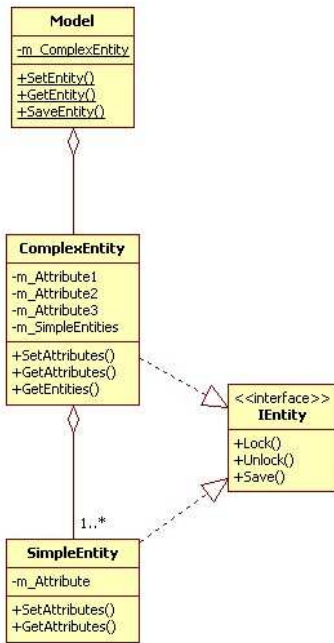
Model

-m_ComplexEntity

+SetEntity()
+GetEntity()
+SaveEntity()

ComplexEntity

-m_Attribute1
-m_Attribute2
-m_Attribute3
-m_SimpleEntities

+SetAttributes()
+GetAttributes()
+GetEntities()

<<interface>>
IEntity

+Lock()
+Unlock()
+Save()

1..*

SimpleEntity

-m_Attribute

+SetAttributes()
+GetAttributes()